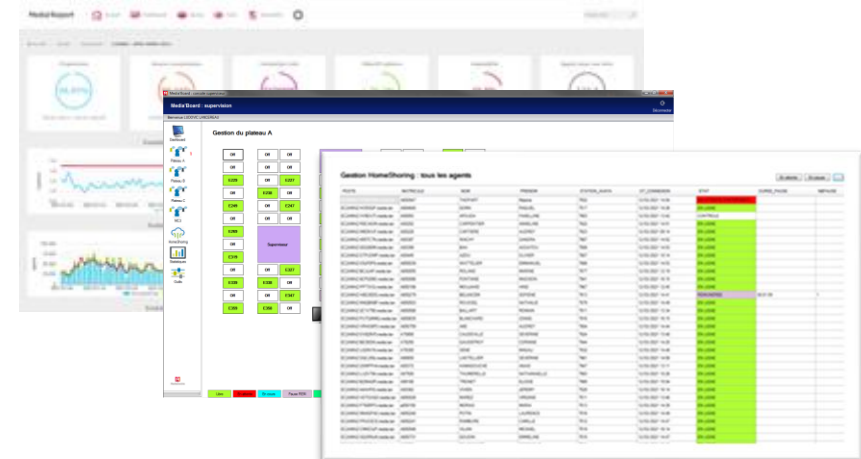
Media Board : supervision

Gestion du plateau A

Dashboard

Plateau A

Plateau B

Plateau C

Statistiques

Outils

Off

C335

C336

C333

C334

C330

C339

C337

C338

C347

Superviseur

Libre

En cours

Gestion HomeShoring : tous les agents

POSTE

MATRICULE

NOM

PRENOM

STATION_AVAYA

DT_CONNEXION

ETAT

DUREE_PAUSE

EN LIGNE

EN PAUSE